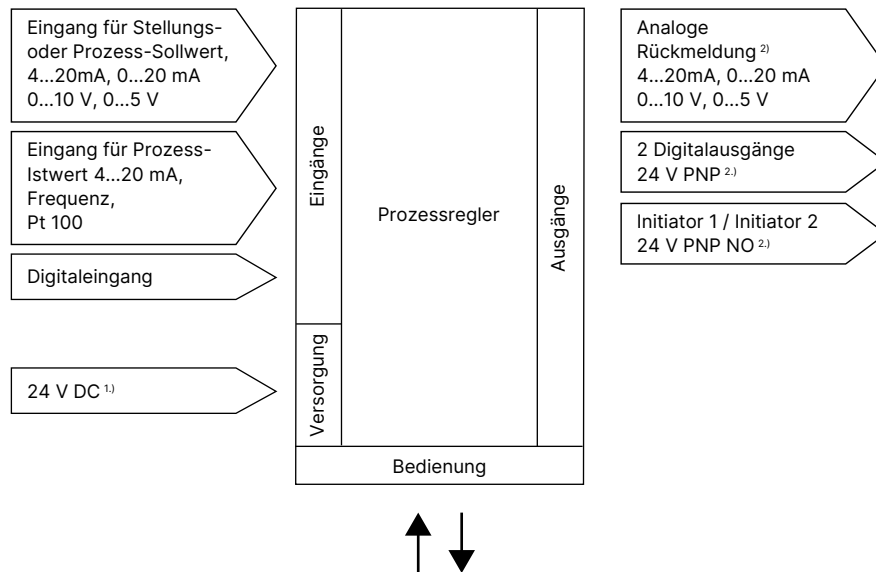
Eingang für Stellungs- oder Prozess-Sollwert, 4...20mA, 0...20 mA 0...10 V, 0...5 V

Eingang für Prozess-Istwert 4...20 mA, Frequenz, Pt 100

Digitaleingang

24 V DC $^{1.)}$

Eingänge

Versorgung

Prozessregler

Ausgänge

Bedienung

Analoge Rückmeldung $^{2)}$ 4...20mA, 0...20 mA 0...10 V, 0...5 V

2 Digitalausgänge 24 V PNP $^{2.)}$

Initiator 1 / Initiator 2 24 V PNP NO $^{2.)}$